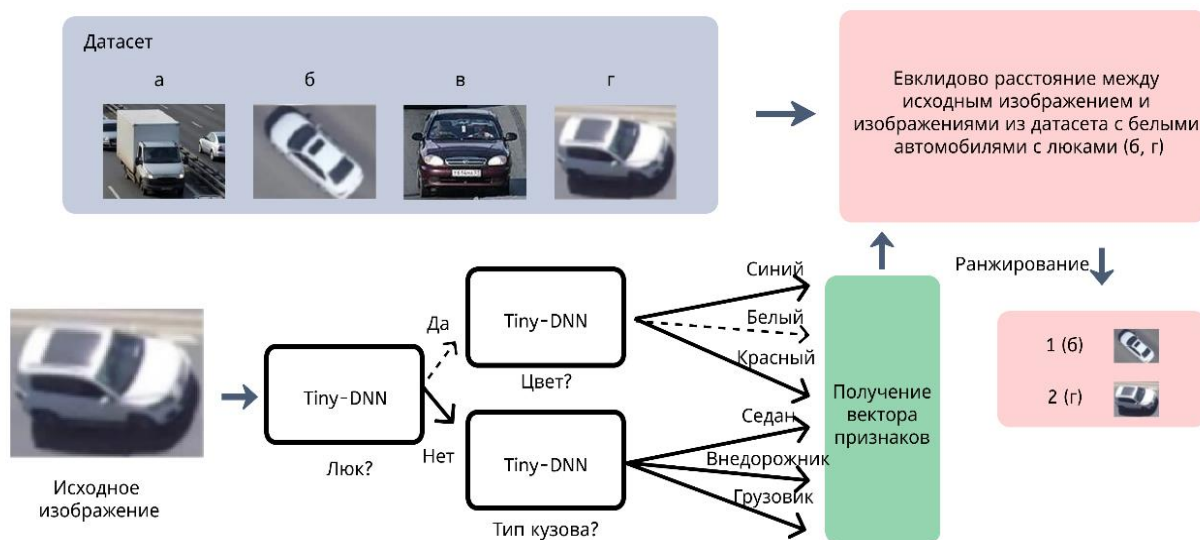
Датасет

а

б

в

г

Евклидово расстояние между исходным изображением и изображениями из датасета с белыми автомобилями с люками (б, г)

Ранжирование

1 (б)

2 (г)

Исходное изображение

Tiny-DNN

Люк?

Да

Нет

Tiny-DNN

Цвет?

Tiny-DNN

Тип кузова?

Синий

Белый

Красный

Седан

Внедорожник

Грузовик

Получение вектора признаков